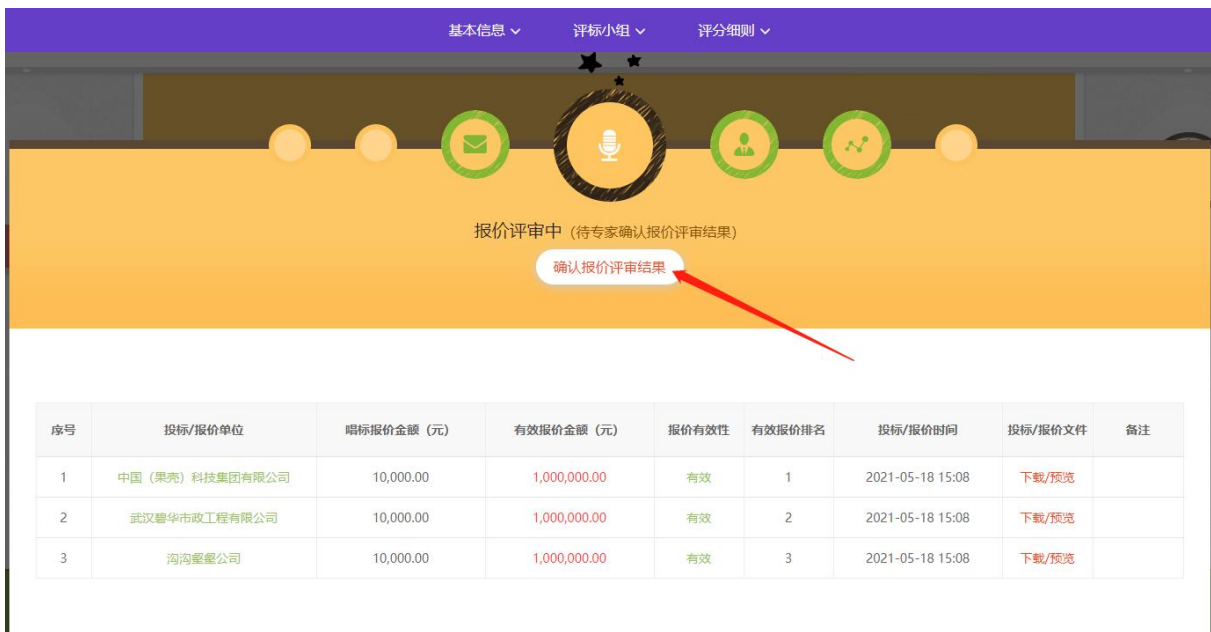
基本信息 ∨　评标小组 ∨　评分细则 ∨

报价评审中 (待专家确认报价评审结果)

确认报价评审结果

| 序号 | 投标/报价单位 | 唱标报价金额（元） | 有效报价金额（元） | 报价有效性 | 有效报价排名 | 投标/报价时间 | 投标/报价文件 | 备注 |
|---|---|---|---|---|---|---|---|---|
| 1 | 中国（果壳）科技集团有限公司 | 10,000.00 | 1,000,000.00 | 有效 | 1 | 2021-05-18 15:08 | 下载/预览 | |
| 2 | 武汉碧华市政工程有限公司 | 10,000.00 | 1,000,000.00 | 有效 | 2 | 2021-05-18 15:08 | 下载/预览 | |
| 3 | 沟沟鑫鑫公司 | 10,000.00 | 1,000,000.00 | 有效 | 3 | 2021-05-18 15:08 | 下载/预览 | |